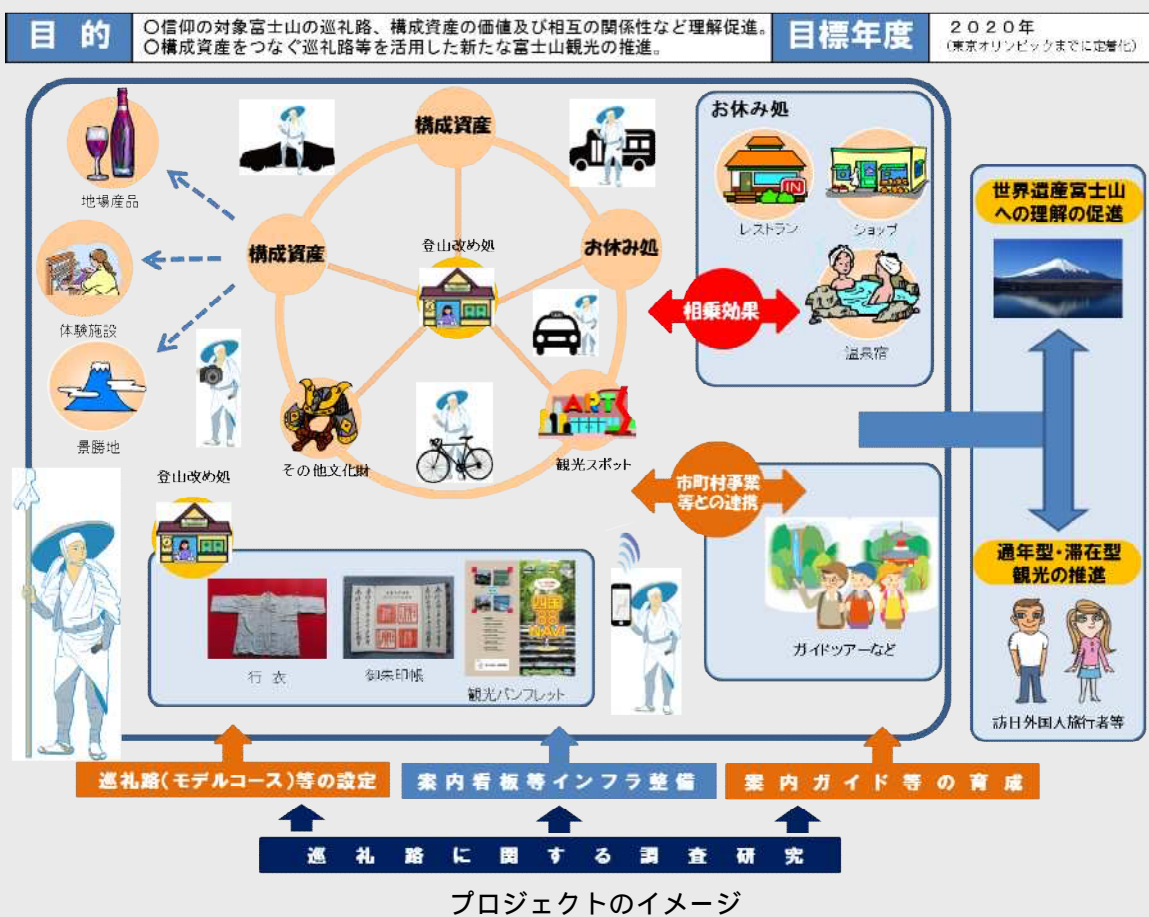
目的

○信仰の対象富士山の巡礼路、構成資産の価値及び相互の関係性など理解促進。
○構成資産をつなぐ巡礼路等を活用した新たな富士山観光の推進。

目標年度

２０２０年
(東京オリンピックまでに定着化)

構成資産

構成資産

お休み処

登山改め処

その他文化財

観光スポット

地場産品

体験施設

景勝地

お休み処

レストラン

ショップ

温泉宿

相乗効果

市町村事業等との連携

ガイドツアーなど

登山改め処

行衣

御朱印帳

観光パンフレット

世界遺産富士山への理解の促進

通年型・滞在型観光の推進

訪日外国人旅行者等

巡礼路(モデルコース)等の設定

案内看板等インフラ整備

案内ガイド等の育成

巡礼路に関する調査研究

プロジェクトのイメージ